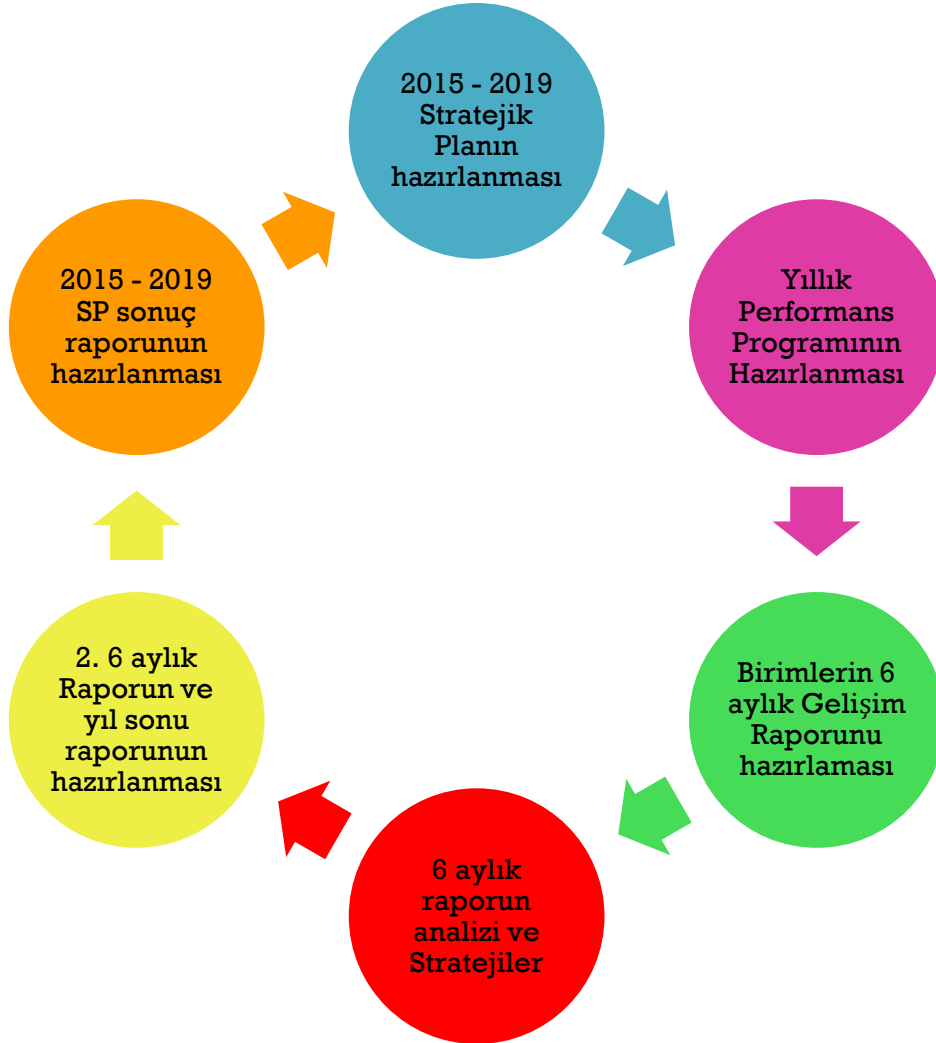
2015 - 2019 Stratejik Planın hazırlanması

Yıllık Performans Programının Hazırlanması

Birimlerin 6 aylık Gelişim Raporunu hazırlaması

6 aylık raporun analizi ve Stratejiler

2. 6 aylık Raporun ve yıl sonu raporunun hazırlanması

2015 - 2019 SP sonuç raporunun hazırlanması